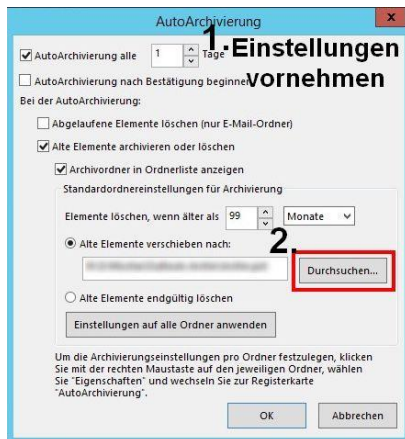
AutoArchivierung

AutoArchivierung alle 1 Tage

1. Einstellungen vornehmen

AutoArchivierung nach Bestätigung beginnen

Bei der AutoArchivierung:

Abgelaufene Elemente löschen (nur E-Mail-Ordner)

Alte Elemente archivieren oder löschen

Archivordner in Ordnerliste anzeigen

Standardordnereinstellungen für Archivierung

Elemente löschen, wenn älter als 99 Monate

Alte Elemente verschieben nach:

2.

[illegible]

Durchsuchen...

Alte Elemente endgültig löschen

Einstellungen auf alle Ordner anwenden

Um die Archivierungseinstellungen pro Ordner festzulegen, klicken Sie mit der rechten Maustaste auf den jeweiligen Ordner, wählen Sie "Eigenschaften" und wechseln Sie zur Registerkarte "AutoArchivierung".

OK

Abbrechen